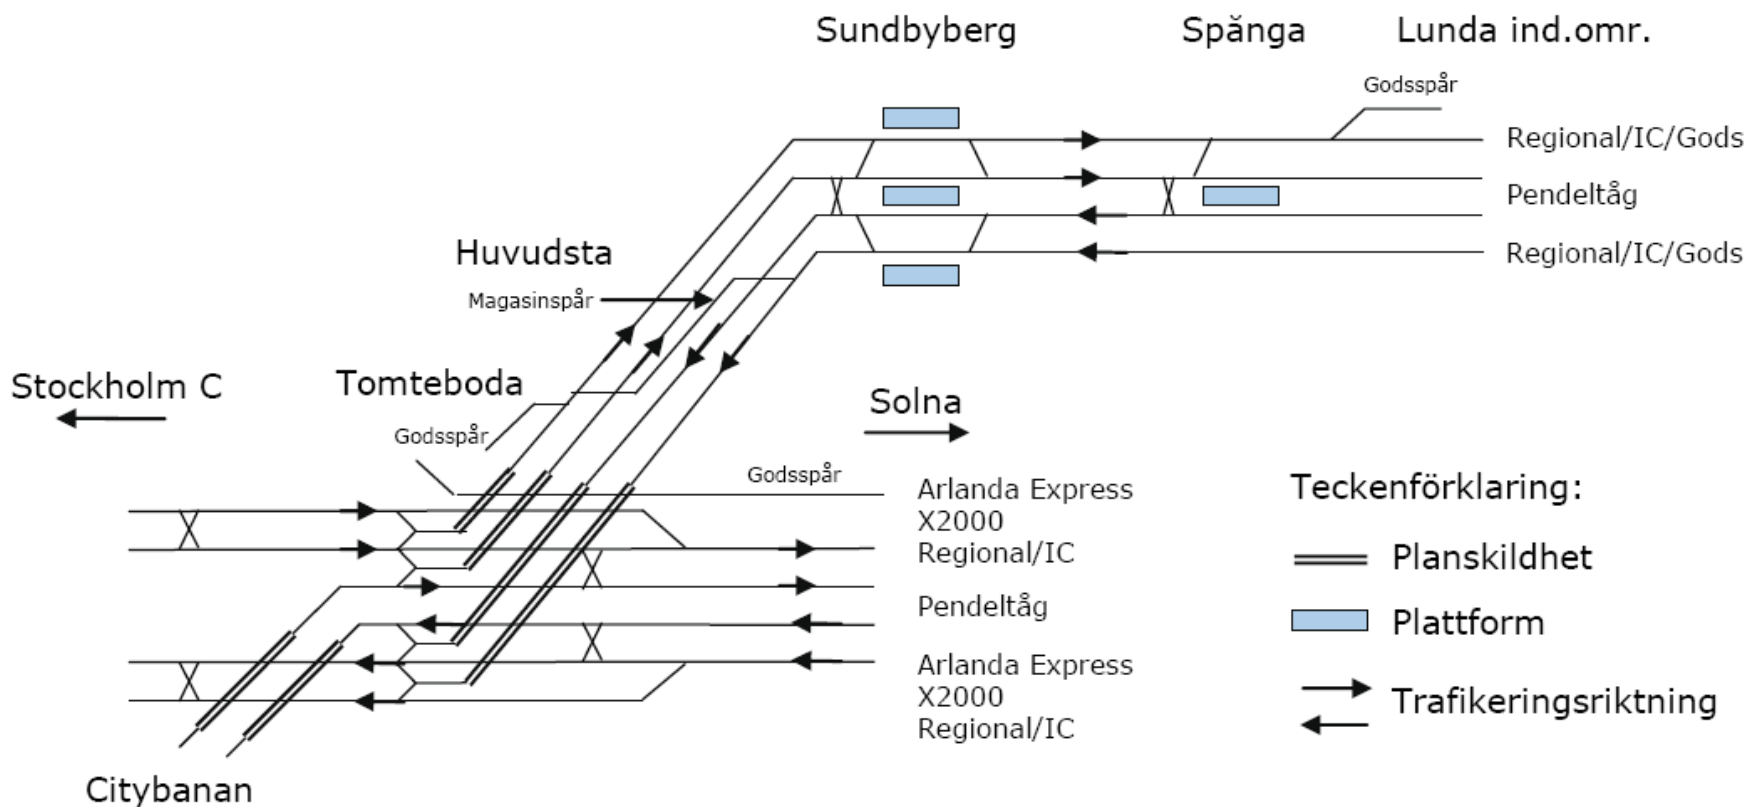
Sundbyberg

Spånga

Lunda ind.omr.

Godsspår

Regional/IC/Gods

Pendeltåg

Regional/IC/Gods

Huvudsta

Magasinspår

Stockholm C

Tomteboda

Solna

Godsspår

Godsspår

Arlanda Express
X2000
Regional/IC

Pendeltåg

Arlanda Express
X2000
Regional/IC

Teckenförklaring:

Planskildhet

Plattform

Trafikeringsriktning

Citybanan